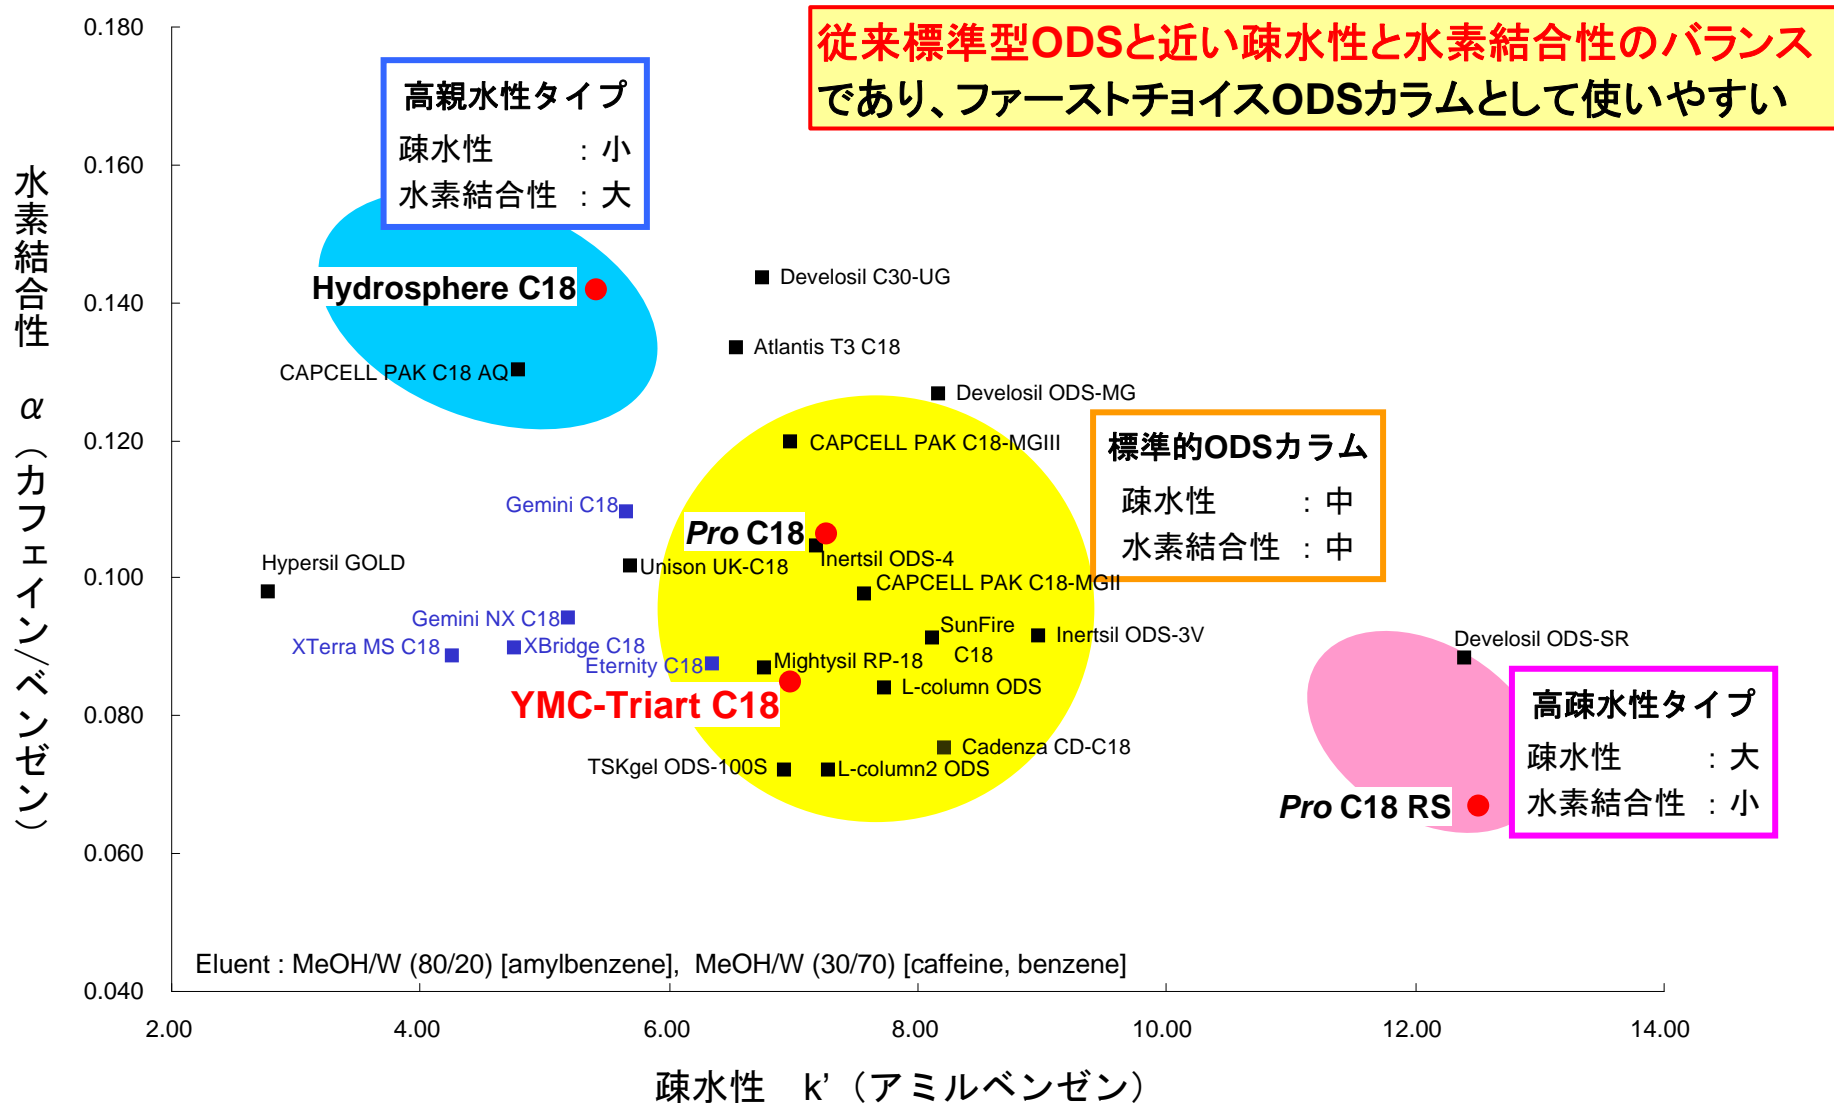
従来標準型ODSと近い疎水性と水素結合性のバランスであり、ファーストチョイスODSカラムとして使いやすい

高親水性タイプ
疎水性 ：小
水素結合性 ：大

標準的ODSカラム
疎水性 ：中
水素結合性 ：中

高疎水性タイプ
疎水性 ：大
水素結合性 ：小

水素結合性 α（カフェイン/ベンゼン）

0.180
0.160
0.140
0.120
0.100
0.080
0.060
0.040

Hydrosphere C18
CAPCELL PAK C18 AQ
Develosil C30-UG
Atlantis T3 C18
Develosil ODS-MG
CAPCELL PAK C18-MGIII
Gemini C18
Pro C18
Inertsil ODS-4
Hypersil GOLD
Unison UK-C18
CAPCELL PAK C18-MGII
Gemini NX C18
SunFire C18
Inertsil ODS-3V
XTerra MS C18
XBridge C18
Eternity C18
Mightysil RP-18
L-column ODS
Develosil ODS-SR
YMC-Triart C18
Cadenza CD-C18
TSKgel ODS-100S
L-column2 ODS
Pro C18 RS

Eluent : MeOH/W (80/20) [amylbenzene], MeOH/W (30/70) [caffeine, benzene]

2.00
4.00
6.00
8.00
10.00
12.00
14.00

疎水性 k'（アミルベンゼン）